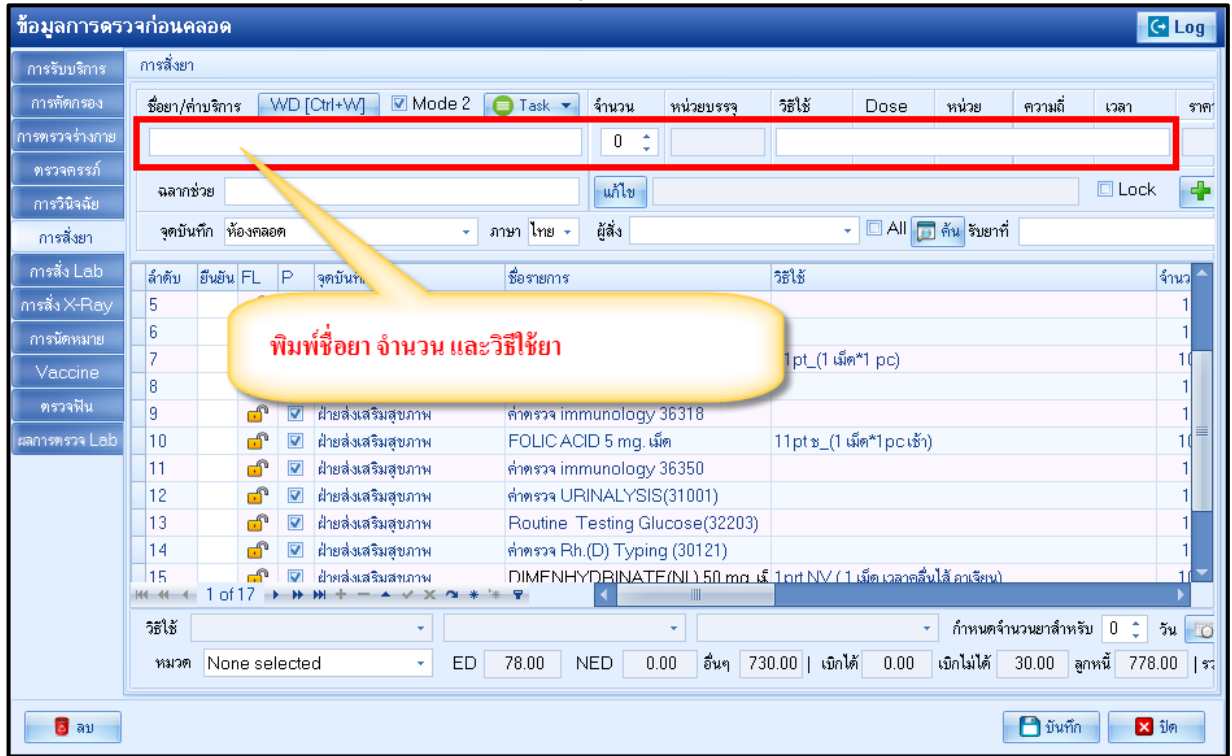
ข้อมูลการตรวจก่อนคลอด

Log

การรับบริการ
การคัดกรอง
การตรวจร่างกาย
ตรวจครรภ์
การวินิจฉัย
การสั่งยา
การสั่ง Lab
การสั่ง X-Ray
การนัดหมาย
Vaccine
ตรวจฟัน
ผลการตรวจ Lab

การสั่งยา

ชื่อยา/ค่าบริการ WD [Ctrl+W] Mode 2 Task จำนวน หน่วยบรรจุ วิธีใช้ Dose หน่วย ความถี่ เวลา ราค

0

ฉลากช่วย แก้ไข Lock

จุดบันทึก ห้องคลอด ภาษา ไทย ผู้สั่ง All ค้น รับยาที่

| ลำดับ | ยืนยัน | FL | P | จุดบันทึก | ชื่อรายการ | วิธีใช้ | จำนว |
|---|---|---|---|---|---|---|---|
| 5 | | | | | | | 1 |
| 6 | | | | | | | 1 |
| 7 | | | | | | 1pt_(1 เม็ด*1 pc) | 1 |
| 8 | | | | | | | 1 |
| 9 | | | | ฝ่ายส่งเสริมสุขภาพ | ค่าตรวจ immunology 36318 | | 1 |
| 10 | | | | ฝ่ายส่งเสริมสุขภาพ | FOLIC ACID 5 mg. เม็ด | 11pt ช_(1 เม็ด*1pc เช้า) | 1 |
| 11 | | | | ฝ่ายส่งเสริมสุขภาพ | ค่าตรวจ immunology 36350 | | 1 |
| 12 | | | | ฝ่ายส่งเสริมสุขภาพ | ค่าตรวจ URINALYSIS(31001) | | 1 |
| 13 | | | | ฝ่ายส่งเสริมสุขภาพ | Routine Testing Glucose(32203) | | 1 |
| 14 | | | | ฝ่ายส่งเสริมสุขภาพ | ค่าตรวจ Rh.(D) Typing (30121) | | 1 |
| 15 | | | | ฝ่ายส่งเสริมสุขภาพ | DIMENHYDRINATE(NL) 50 mg. เ | 1prt NV (1 เม็ด เวลาคลื่นไส้ อาเจียน) | 1 |

พิมพ์ชื่อยา จำนวน และวิธีใช้ยา

1 of 17

วิธีใช้ กำหนดจำนวนยาสำหรับ 0 วัน

หมวด None selected ED 78.00 NED 0.00 อื่นๆ 730.00 | เบิกได้ 0.00 เบิกไม่ได้ 30.00 ลูกหนี้ 778.00 | รว

ลบ บันทึก ปิด